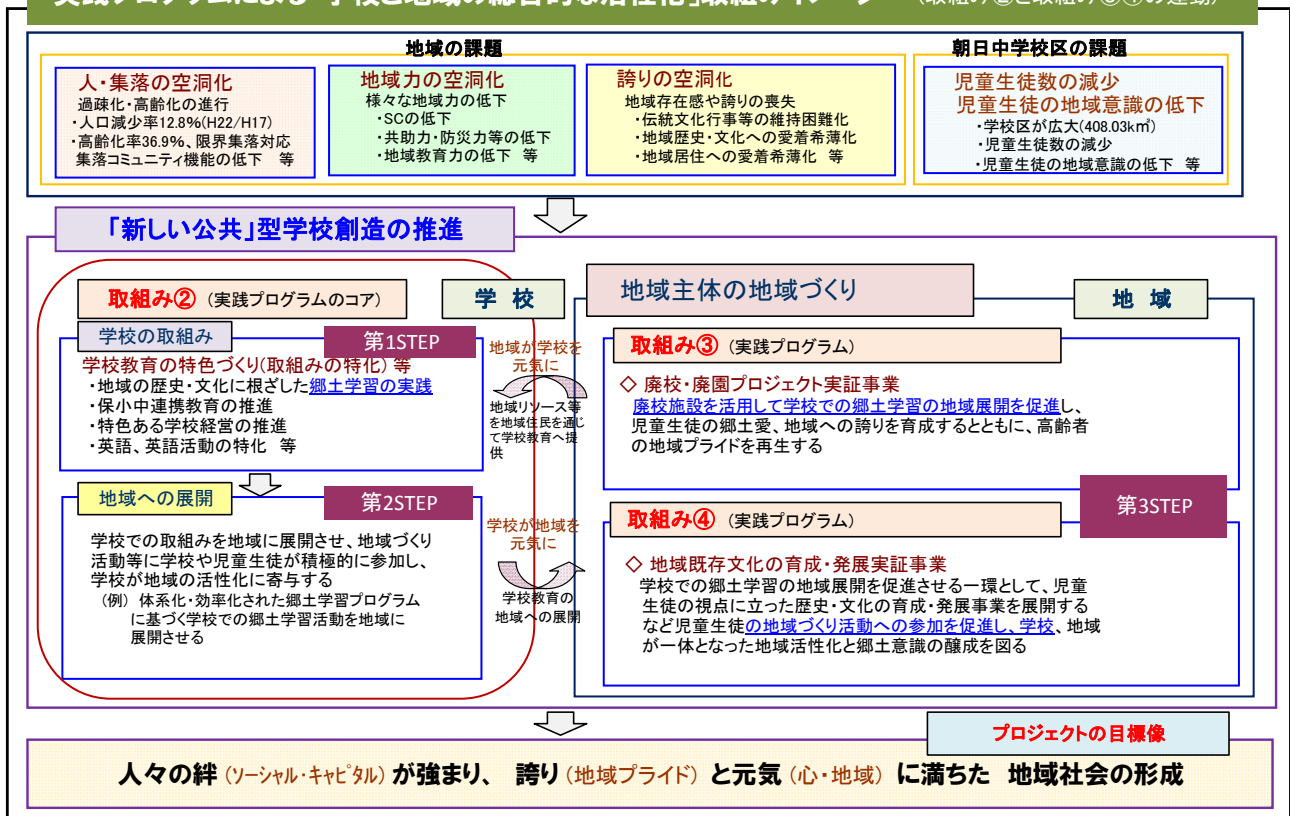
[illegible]

地域の課題

人・集落の空洞化
過疎化・高齢化の進行
・人口減少率12.8%(H22/H17)
・高齢化率36.9%、限界集落対応 集落コミュニティ機能の低下　等

地域力の空洞化
様々な地域力の低下
・SCの低下
・共助力・防災力等の低下
・地域教育力の低下　等

誇りの空洞化
地域存在感や誇りの喪失
・伝統文化行事等の維持困難化
・地域歴史・文化への愛着希薄化
・地域居住への愛着希薄化　等

朝日中学校区の課題

児童生徒数の減少
児童生徒の地域意識の低下
・学校区が広大(408.03k㎡)
・児童生徒数の減少
・児童生徒の地域意識の低下　等

「新しい公共」型学校創造の推進

取組み②（実践プログラムのコア）

学　校

学校の取組み

第1STEP

学校教育の特色づくり(取組みの特化）等
・地域の歴史・文化に根ざした郷土学習の実践
・保小中連携教育の推進
・特色ある学校経営の推進
・英語、英語活動の特化　等

地域への展開

第2STEP

学校での取組みを地域に展開させ、地域づくり活動等に学校や児童生徒が積極的に参加し、学校が地域の活性化に寄与する
（例）体系化・効率化された郷土学習プログラムに基づく学校での郷土学習活動を地域に展開させる

地域が学校を元気に

地域リソース等を地域住民を通じて学校教育へ提供

学校が地域を元気に

学校教育の地域への展開

地域主体の地域づくり

地　域

取組み③（実践プログラム）

◇ 廃校・廃園プロジェクト実証事業
廃校施設を活用して学校での郷土学習の地域展開を促進し、児童生徒の郷土愛、地域への誇りを育成するとともに、高齢者の地域プライドを再生する

第3STEP

取組み④（実践プログラム）

◇ 地域既存文化の育成・発展実証事業
学校での郷土学習の地域展開を促進させる一環として、児童生徒の視点に立った歴史・文化の育成・発展事業を展開するなど児童生徒の地域づくり活動への参加を促進し、学校、地域が一体となった地域活性化と郷土意識の醸成を図る

プロジェクトの目標像

人々の絆（ソーシャル・キャピタル）が強まり、 誇り（地域プライド）と元気（心・地域）に満ちた 地域社会の形成